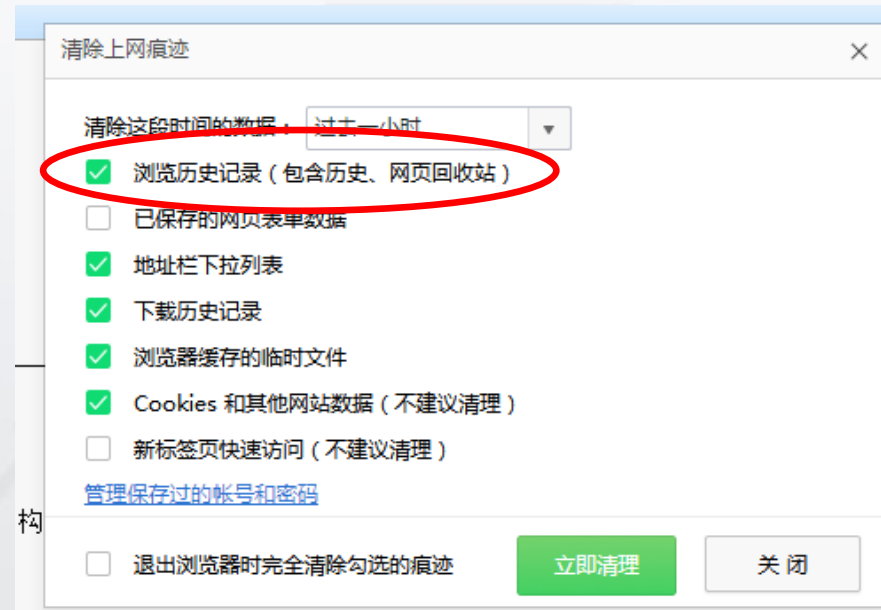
清除上网痕迹

×

清除这段时间的数据：过去一小时

浏览历史记录（包含历史、网页回收站）

已保存的网页表单数据

地址栏下拉列表

下载历史记录

浏览器缓存的临时文件

Cookies 和其他网站数据（不建议清理）

新标签页快速访问（不建议清理）

管理保存过的帐号和密码

退出浏览器时完全清除勾选的痕迹

立即清理

关 闭

构